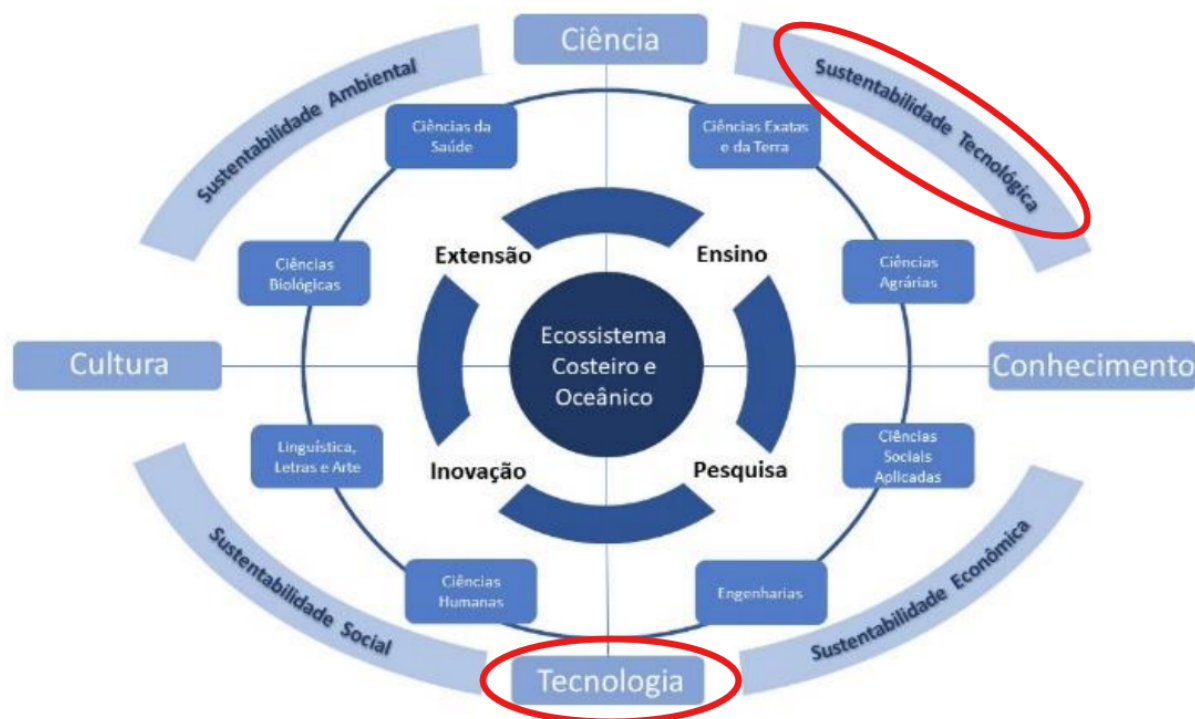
Ciência

Sustentabilidade Ambiental

Sustentabilidade Tecnológica

Ciências da Saúde

Ciências Exatas e da Terra

Extensão

Ensino

Ciências Biológicas

Ciências Agrárias

Cultura

Ecossistema Costeiro e Oceânico

Conhecimento

Linguística, Letras e Arte

Ciências Sociais Aplicadas

Inovação

Pesquisa

Sustentabilidade Social

Sustentabilidade Econômica

Ciências Humanas

Engenharias

Tecnologia